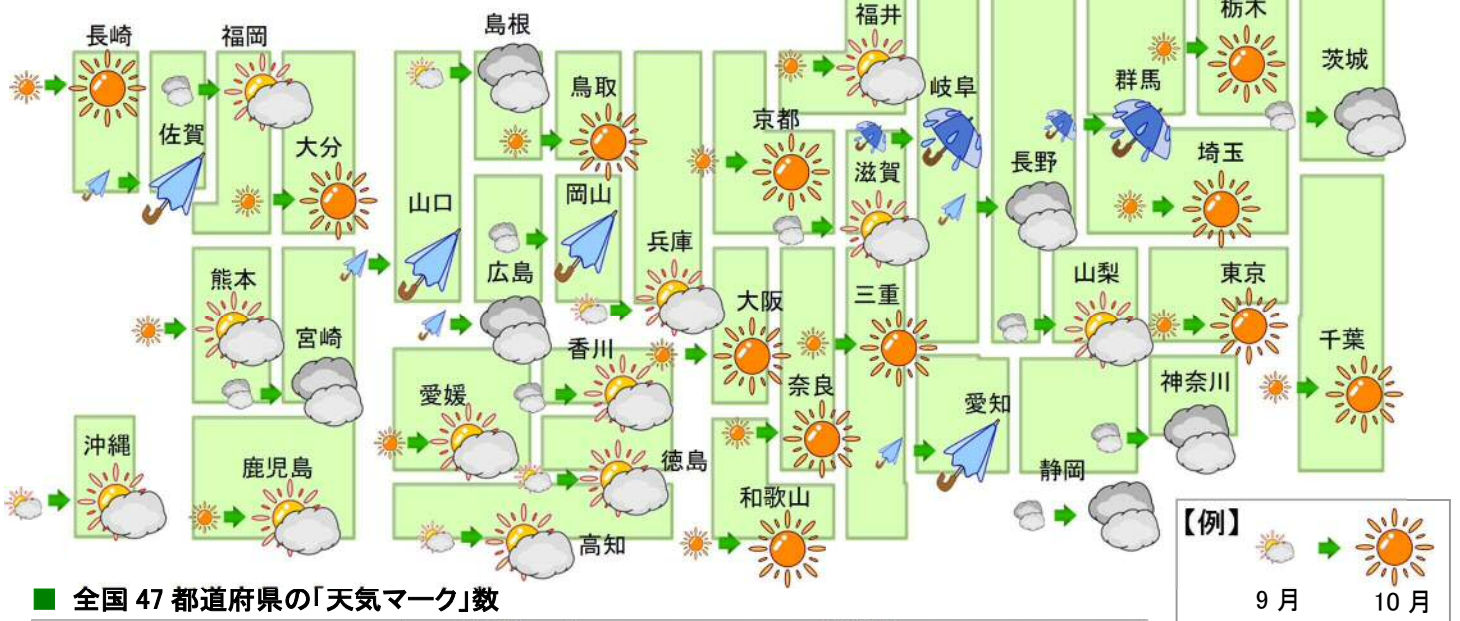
長崎
福岡
島根
福井
栃木
佐賀
鳥取
岐阜
群馬
茨城
大分
京都
長野
埼玉
山口
岡山
滋賀
広島
兵庫
熊本
山梨
東京
宮崎
大阪
三重
香川
千葉
愛媛
奈良
愛知
神奈川
沖縄
徳島
鹿児島
静岡
和歌山
高知
【例】
9 月
10 月
■ 全国 47 都道府県の「天気マーク」数